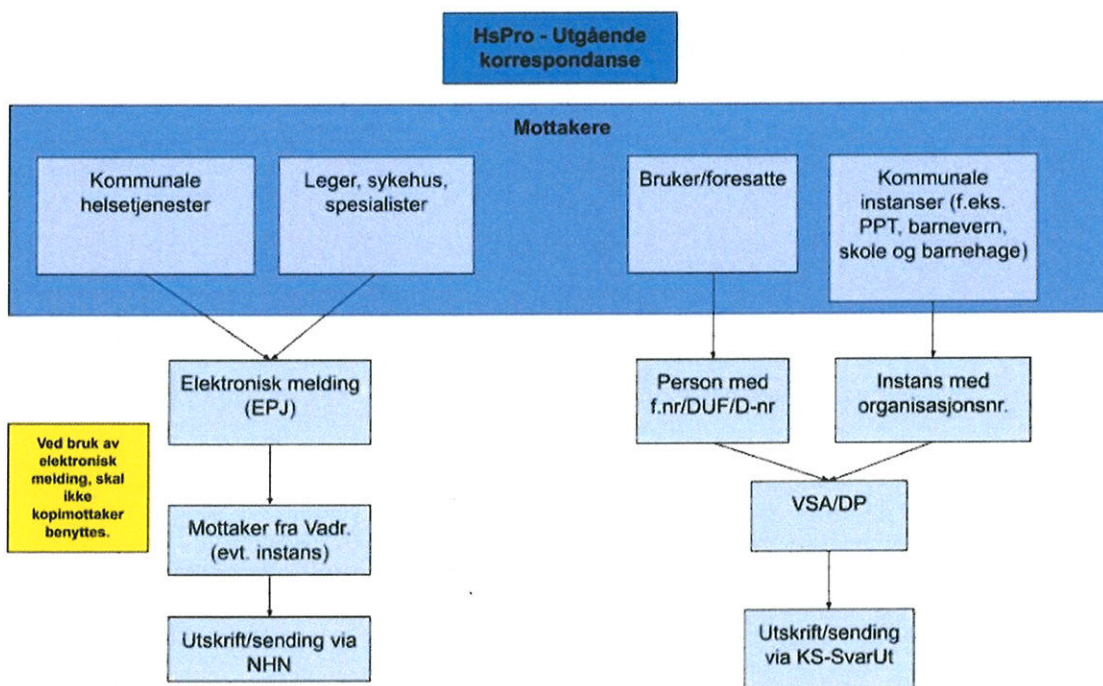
HsPro - Utgående korrespondanse

Mottakere

Kommunale helsetjenester

Leger, sykehus, spesialister

Bruker/foresatte

Kommunale instanser (f.eks. PPT, barnevern, skole og barnehage)

Elektronisk melding (EPJ)

Person med f.nr/DUF/D-nr

Instans med organisasjonsnr.

Ved bruk av elektronisk melding, skal ikke kopimottaker benyttes.

Mottaker fra Vadr. (evt. instans)

VSA/DP

Utskrift/sending via NHN

Utskrift/sending via KS-SvarUt